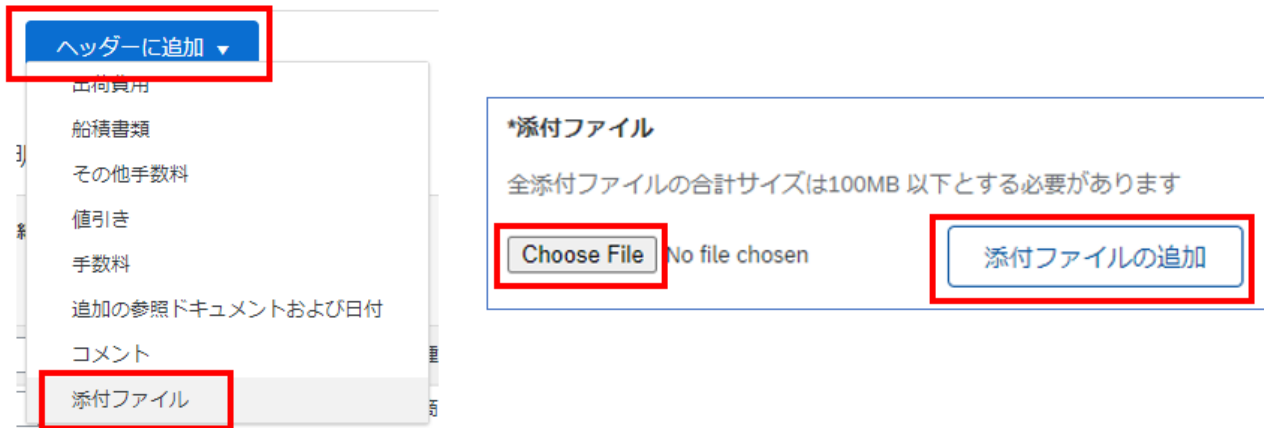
ヘッダーに追加 ▾

出荷費用

船積書類

その他手数料

値引き

手数料

追加の参照ドキュメントおよび日付

コメント

添付ファイル

*添付ファイル

全添付ファイルの合計サイズは100MB 以下とする必要があります

Choose File No file chosen

添付ファイルの追加